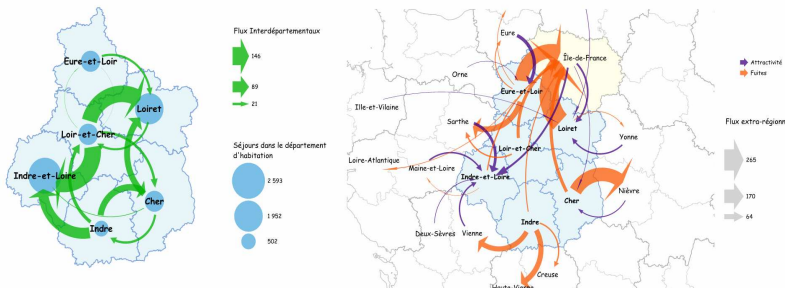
Eure-et-Loir
Loiret
Loir-et-Cher
Indre-et-Loire
Cher
Indre

Flux Interdépartementaux
146
89
21

Séjours dans le département d'habitation
2 593
1 952
502

Eure
Île-de-France
Orne
Eure-et-Loir
Ille-et-Vilaine
Sarthe
Loiret
Loir-et-Cher
Yonne
Loire-Atlantique
Maine-et-Loire
Indre-et-Loire
Nièvre
Cher
Indre
Deux-Sèvres
Vienne
Creuse
Haute-Vienne

Attractivité
Fuites

Flux extra-régiona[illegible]
265
170
64